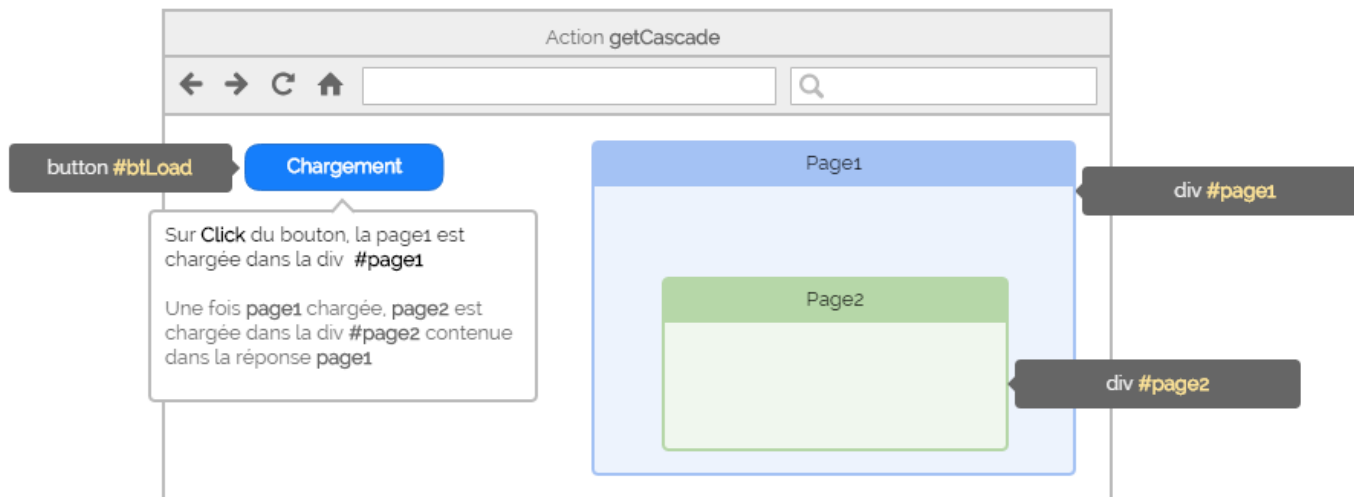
Action getCascade

button #btLoad

Chargement

Sur Click du bouton, la page1 est chargée dans la div #page1

Une fois page1 chargée, page2 est chargée dans la div #page2 contenue dans la réponse page1

Page1

div #page1

Page2

div #page2